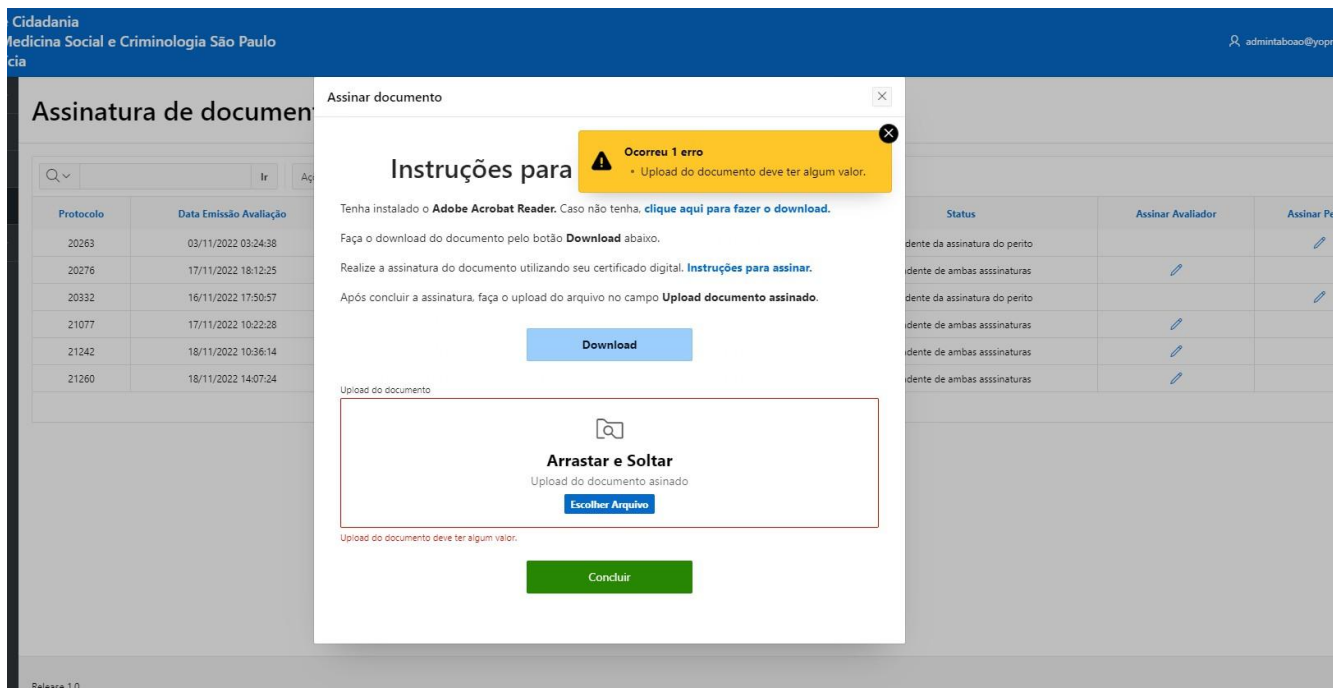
Cidadania
Medicina Social e Criminologia São Paulo
cia

admintaboao@yopr

Assinatura de documen

Ir Aç

| Protocolo | Data Emissão Avaliação | Status | Assinar Avaliador | Assinar Pe |
|---|---|---|---|---|
| 20263 | 03/11/2022 03:24:38 | dente da assinatura do perito | | |
| 20276 | 17/11/2022 18:12:25 | dente de ambas assinaturas | | |
| 20332 | 16/11/2022 17:50:57 | dente da assinatura do perito | | |
| 21077 | 17/11/2022 10:22:28 | dente de ambas asssinaturas | | |
| 21242 | 18/11/2022 10:36:14 | dente de ambas asssinaturas | | |
| 21260 | 18/11/2022 14:07:24 | dente de ambas asssinaturas | | |

Release 1.0

Assinar documento

Ocorreu 1 erro
• Upload do documento deve ter algum valor.

Instruções para

Tenha instalado o Adobe Acrobat Reader. Caso não tenha, clique aqui para fazer o download.

Faça o download do documento pelo botão Download abaixo.

Realize a assinatura do documento utilizando seu certificado digital. Instruções para assinar.

Após concluir a assinatura, faça o upload do arquivo no campo Upload documento assinado.

Download

Upload do documento

Arrastar e Soltar
Upload do documento asinado
Escolher Arquivo

Upload do documento deve ter algum valor.

Concluir